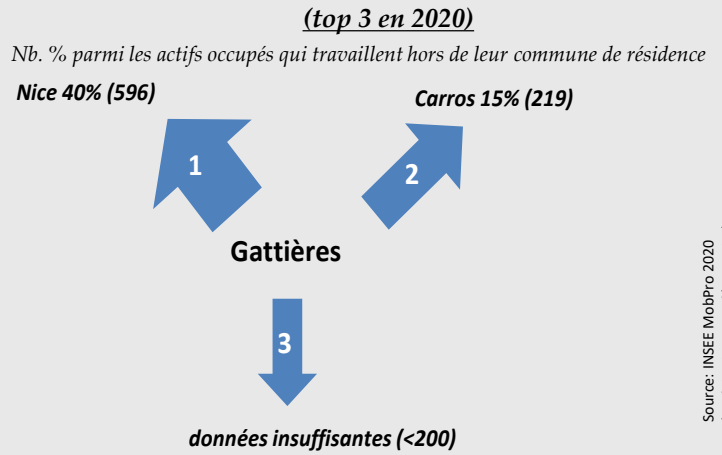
(top 3 en 2020)

Nb. % parmi les actifs occupés qui travaillent hors de leur commune de résidence

Nice 40% (596)

Carros 15% (219)

1

2

Gattières

3

données insuffisantes (<200)

Source: INSEE MobPro 2020